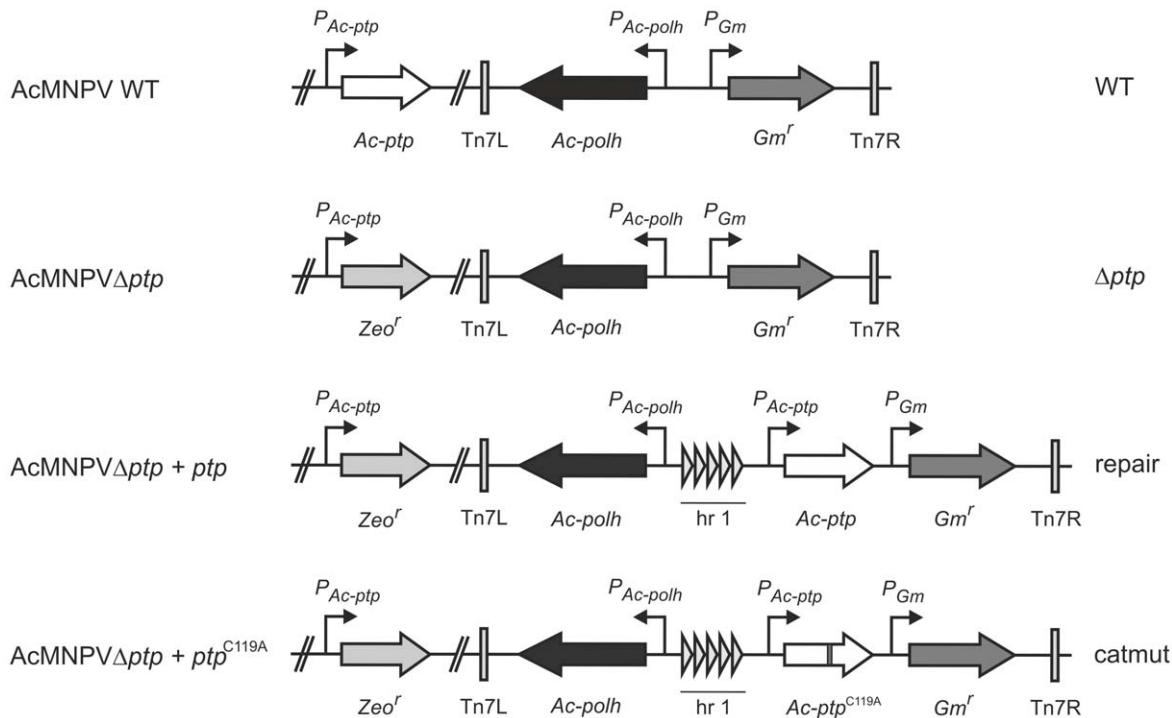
AcMNPV WT

$P_{Ac\text{-}ptp}$ $P_{Ac\text{-}polh}$ $P_{Gm}$

Ac-ptp Tn7L Ac-polh $Gm^r$ Tn7R

WT

AcMNPVΔptp

$P_{Ac\text{-}ptp}$ $P_{Ac\text{-}polh}$ $P_{Gm}$

$Zeo^r$ Tn7L Ac-polh $Gm^r$ Tn7R

Δptp

AcMNPVΔptp + ptp

$P_{Ac\text{-}ptp}$ $P_{Ac\text{-}polh}$ $P_{Ac\text{-}ptp}$ $P_{Gm}$

$Zeo^r$ Tn7L Ac-polh hr 1 Ac-ptp $Gm^r$ Tn7R

repair

AcMNPVΔptp + $ptp^{C119A}$

$P_{Ac\text{-}ptp}$ $P_{Ac\text{-}polh}$ $P_{Ac\text{-}ptp}$ $P_{Gm}$

$Zeo^r$ Tn7L Ac-polh hr 1 Ac-$ptp^{C119A}$ $Gm^r$ Tn7R

catmut